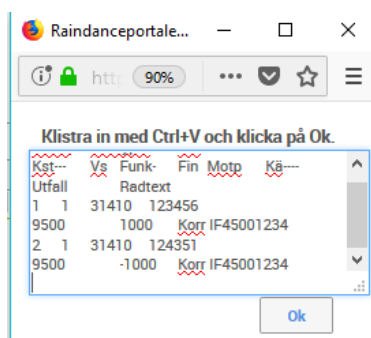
Raindanceportale...

http 90% ••• 

Klistra in med Ctrl+V och klicka på Ok.

Kst--- Vs Funk- Fin Motp Kä---
Utfall Radtext
1 1 31410 123456
9500 1000 Korr IF45001234
2 1 31410 124351
9500 -1000 Korr IF45001234

Ok